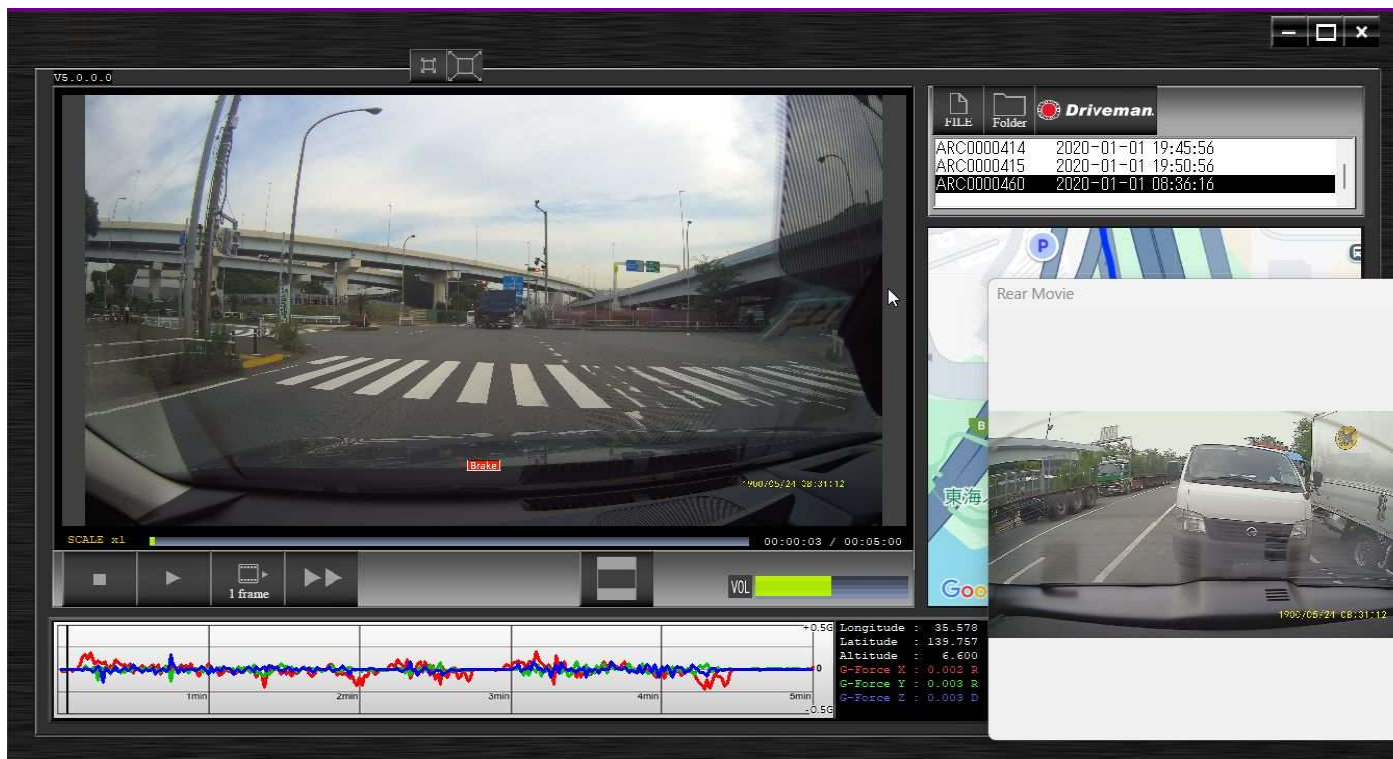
V5.0.0.0

FILE
Folder
Driveman.

ARC0000414 2020-01-01 19:45:56
ARC0000415 2020-01-01 19:50:56
ARC0000460 2020-01-01 08:36:16

Brake
1900/05/24 08:31:12

SCALE x1
00:00:03 / 00:05:00

1 frame

VOL

Rear Movie
1900/05/24 08:31:12

東海

+0.5G
0
-0.5G
1min
2min
3min
4min
5min

Longitude : 35.578
Latitude : 139.757
Altitude : 6.600
G-Force X : 0.002 R
G-Force Y : 0.003 R
G-Force Z : 0.003 D